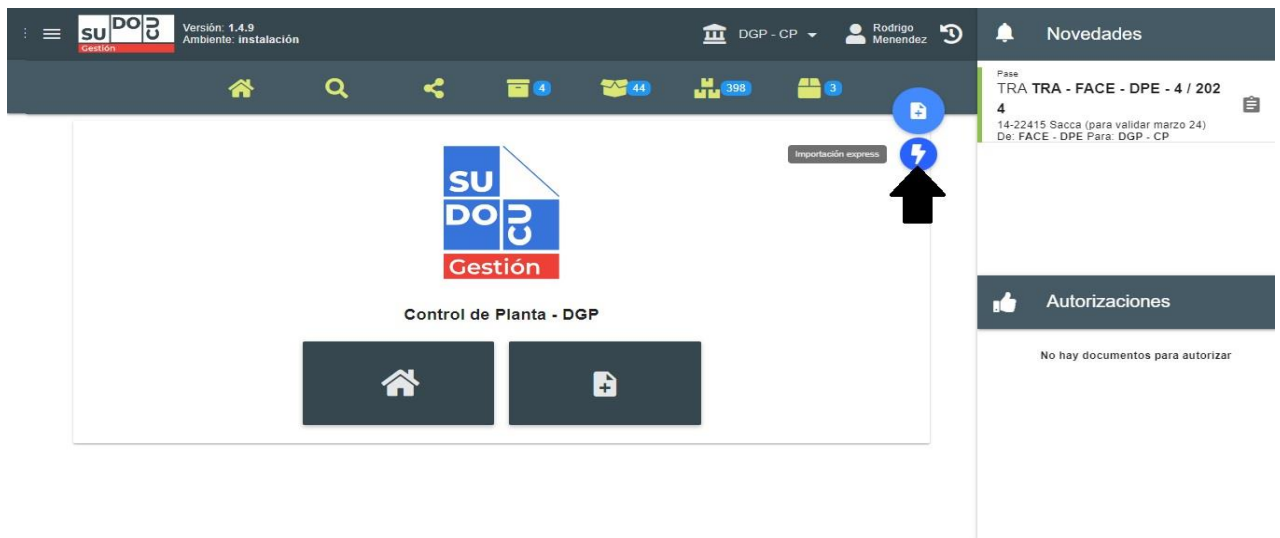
SU DO CU
Gestión
Versión: 1.4.9
Ambiente: instalación

DGP - CP
Rodrigo Menendez

Novedades

4 44 398 3

Importación express

Pase
TRA TRA - FACE - DPE - 4 / 2024
14-22415 Sacca (para validar marzo 24)
De: FACE - DPE Para: DGP - CP

SU DO CU
Gestión

Control de Planta - DGP

Autorizaciones

No hay documentos para autorizar